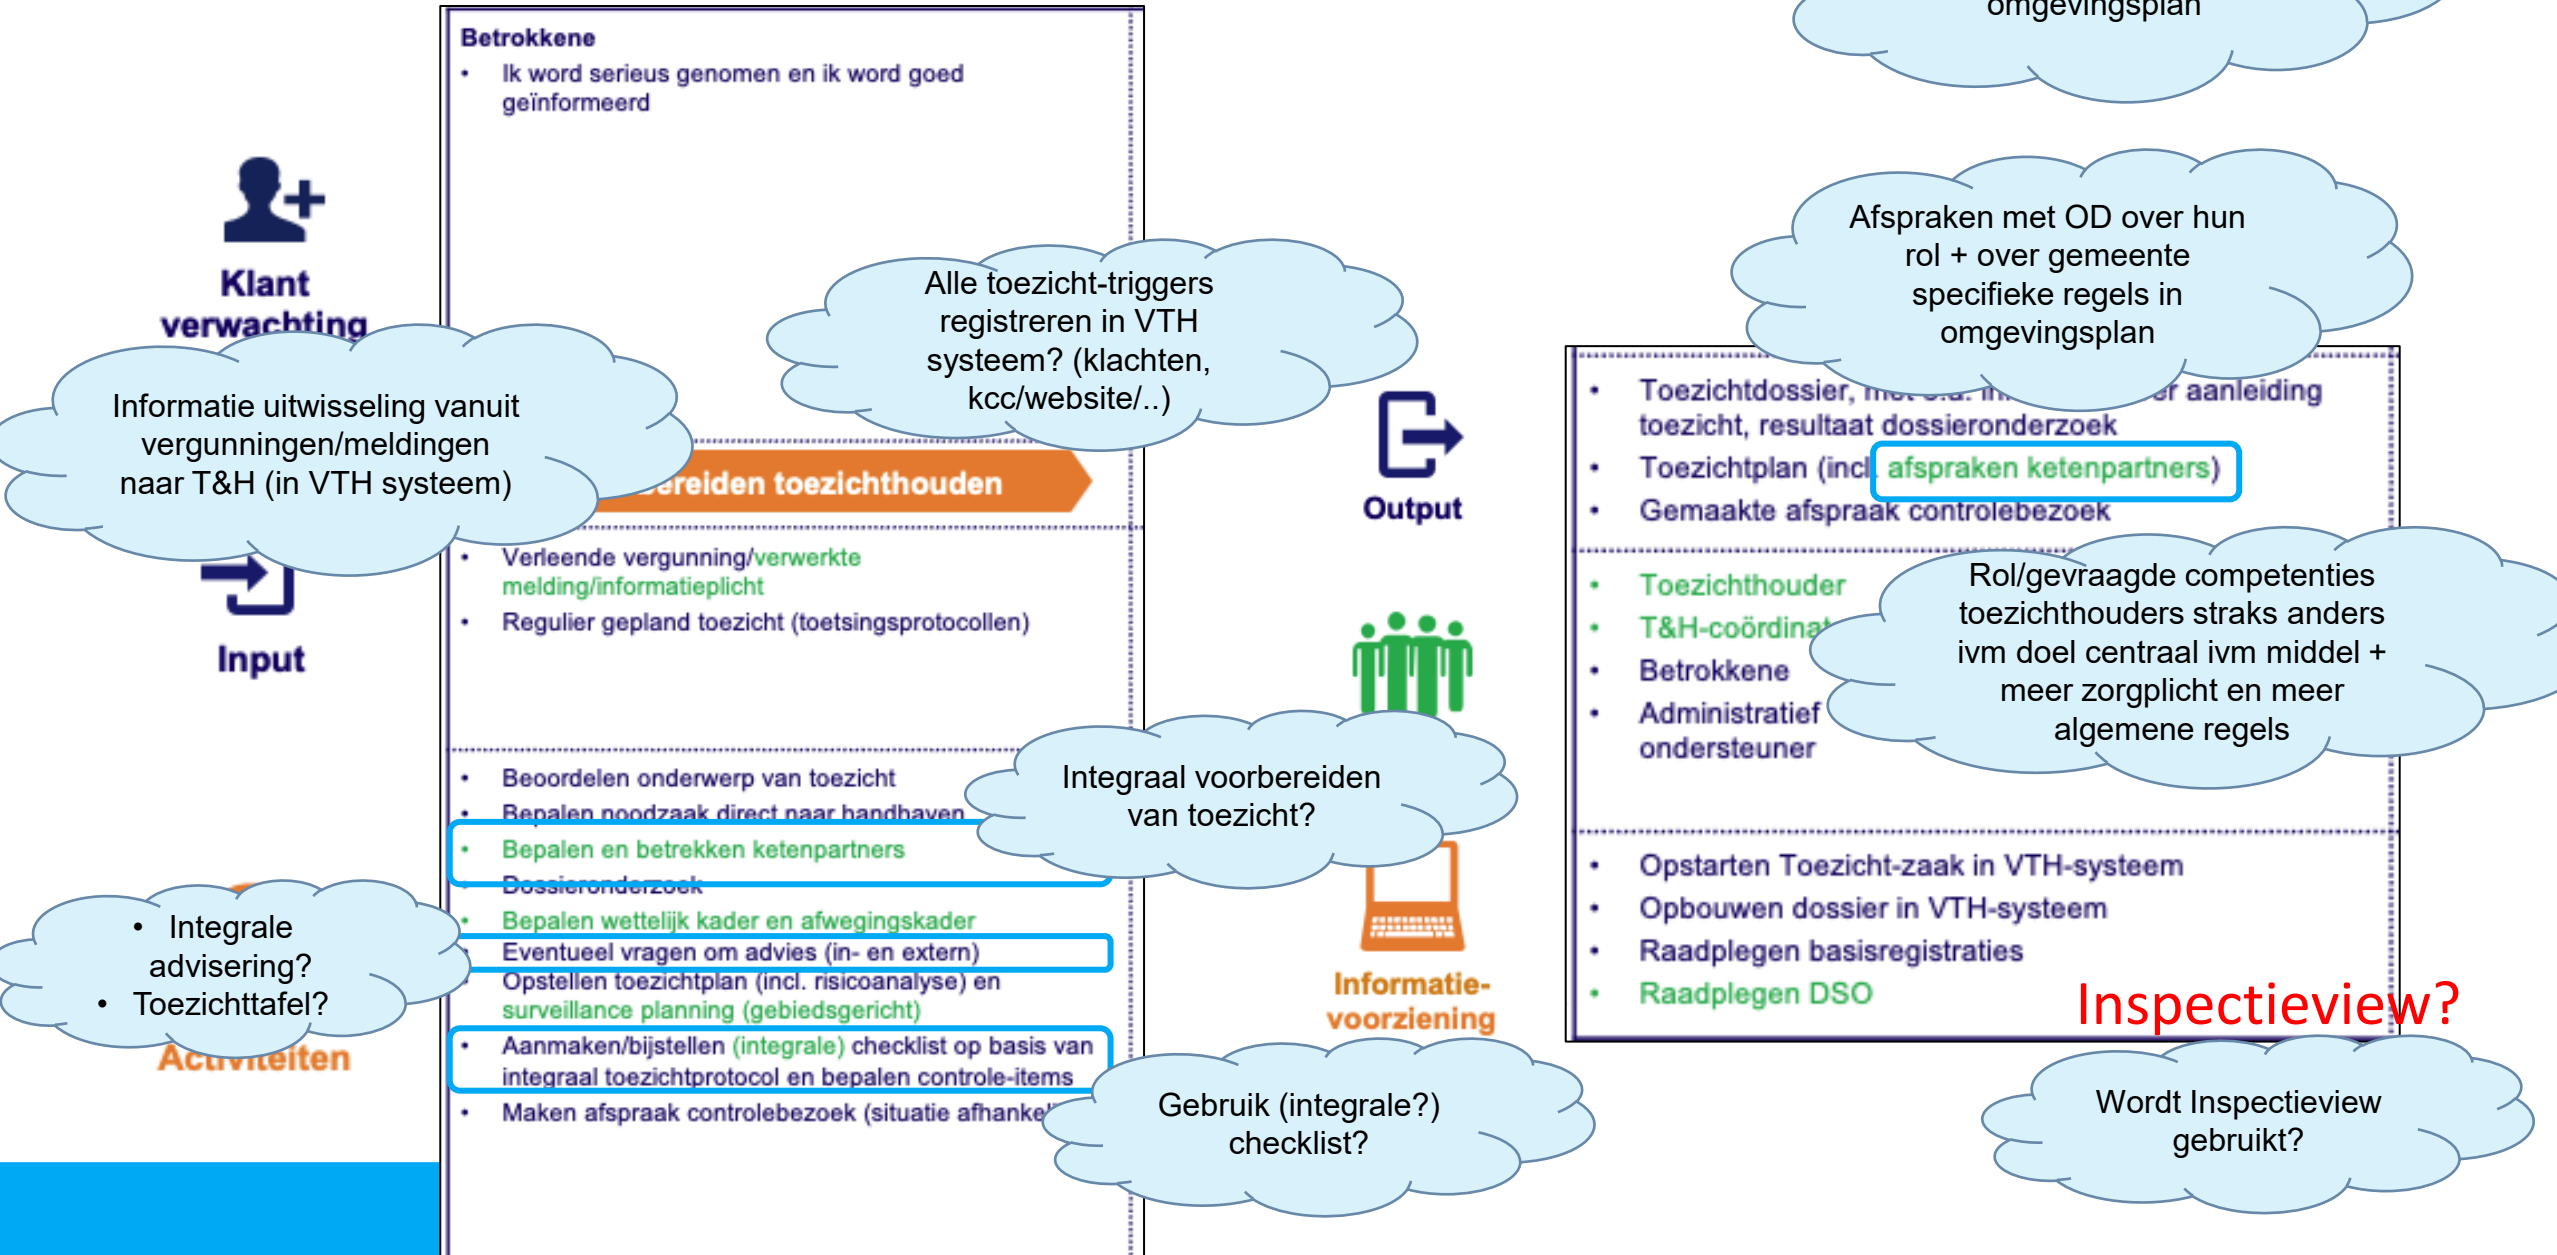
omgevingsplan

Klant verwachting

Betrokkene
• Ik word serieus genomen en ik word goed geïnformeerd

Alle toezicht-triggers registreren in VTH systeem? (klachten, kcc/website/..)

Informatie uitwisseling vanuit vergunningen/meldingen naar T&H (in VTH systeem)

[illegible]ereiden toezichthouden

Input

• Verleende vergunning/verwerkte melding/informatieplicht
• Regulier gepland toezicht (toetsingsprotocollen)

• Beoordelen onderwerp van toezicht
• Bepalen noodzaak direct naar handhaven
• Bepalen en betrekken ketenpartners
• Dossieronderzoek
• Bepalen wettelijk kader en afwegingskader
• Eventueel vragen om advies (in- en extern)
• Opstellen toezichtplan (incl. risicoanalyse) en surveillance planning (gebiedsgericht)
• Aanmaken/bijstellen (integrale) checklist op basis van integraal toezichtprotocol en bepalen controle-items
• Maken afspraak controlebezoek (situatie afhanke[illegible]

Integraal voorbereiden van toezicht?

• Integrale advisering?
• Toezichttafel?

Activiteiten

Gebruik (integrale?) checklist?

Output

Informatie-voorziening

Afspraken met OD over hun rol + over gemeente specifieke regels in omgevingsplan

• Toezichtdossier, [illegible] aanleiding toezicht, resultaat dossieronderzoek
• Toezichtplan (incl afspraken ketenpartners)
• Gemaakte afspraak controlebezoek

• Toezichthouder
• T&H-coördinat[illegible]
• Betrokkene
• Administratief ondersteuner

Rol/gevraagde competenties toezichthouders straks anders ivm doel centraal ivm middel + meer zorgplicht en meer algemene regels

• Opstarten Toezicht-zaak in VTH-systeem
• Opbouwen dossier in VTH-systeem
• Raadplegen basisregistraties
• Raadplegen DSO

Inspectieview?

Wordt Inspectieview gebruikt?